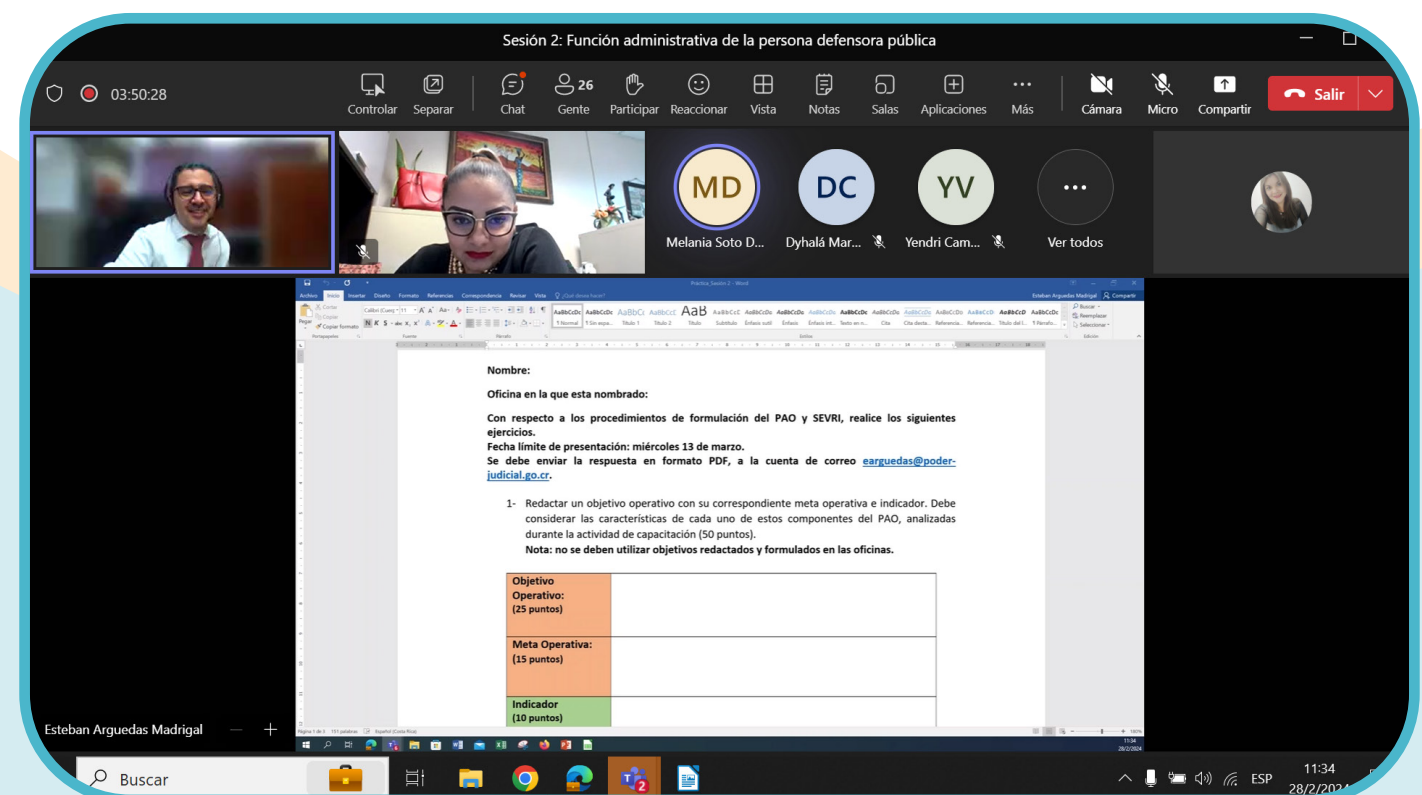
Sesión 2: Función administrativa de la persona defensora pública

03:50:28

Controlar Separar Chat 26 Gente Participar Reaccionar Vista Notas Salas Aplicaciones Más Cámara Micro Compartir Salir

MD Melania Soto D...
DC Dyhalá Mar...
YV Yendri Cam...
Ver todos

Practica_Sesion 2 - Word
Archivo Inicio Insertar Diseño Formato Referencias Correspondencia Revisar Vista ¿Qué desea hacer?
Esteban Arguedas Madrigal Compartir

Nombre:

Oficina en la que esta nombrado:

Con respecto a los procedimientos de formulación del PAO y SEVRI, realice los siguientes ejercicios.
Fecha límite de presentación: miércoles 13 de marzo.
Se debe enviar la respuesta en formato PDF, a la cuenta de correo earguedas@poder-judicial.go.cr.

1- Redactar un objetivo operativo con su correspondiente meta operativa e indicador. Debe considerar las características de cada uno de estos componentes del PAO, analizadas durante la actividad de capacitación (50 puntos).
Nota: no se deben utilizar objetivos redactados y formulados en las oficinas.

| Objetivo Operativo: (25 puntos) | |
|---|---|
| Meta Operativa: (15 puntos) | |
| Indicador (10 puntos) | |

Esteban Arguedas Madrigal

Buscar

ESP 11:34 28/2/2024